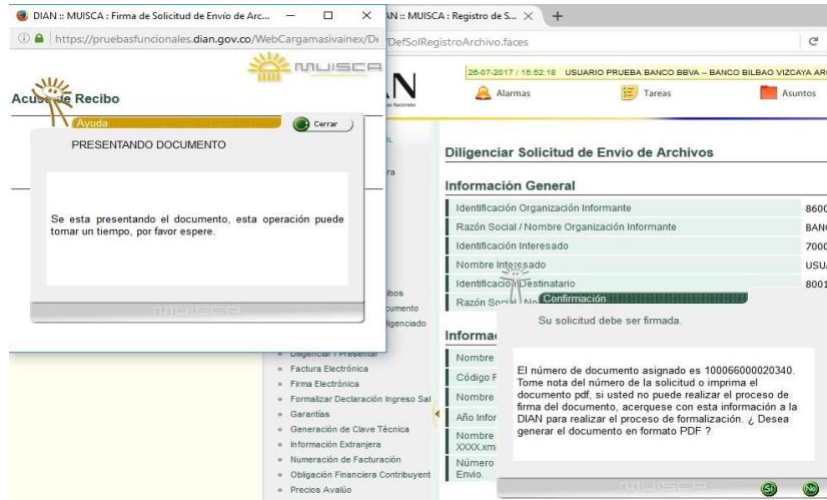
DIAN :: MUISCA : Firma de Solicitud de Envío de Arc...
https://pruebasfuncionales.dian.gov.co/WebCargamasivainex/De
MUISCA
Acuse de Recibo
Ayuda
Cerrar
PRESENTANDO DOCUMENTO
Se esta presentando el documento, esta operación puede tomar un tiempo, por favor espere.
MUISCA

AN :: MUISCA : Registro de S...
DefSolRegistroArchivo.faces
26-07-2017 / 15:52:18 USUARIO PRUEBA BANCO BBVA – BANCO BILBAO VIZCAYA AR
Alarmas
Tareas
Asuntos
Diligenciar Solicitud de Envío de Archivos
Información General
| Identificación Organización Informante | 8600 |
|---|---|
| Razón Social / Nombre Organización Informante | BANC |
| Identificación Interesado | 7000 |
| Nombre Interesado | USUA |
| Identificación Destinatario | 8001 |
| Razón Social / No | |
Confirmación
Su solicitud debe ser firmada.
El número de documento asignado es 100066000020340. Tome nota del número de la solicitud o imprima el documento pdf, si usted no puede realizar el proceso de firma del documento, acerquese con esta información a la DIAN para realizar el proceso de formalización. ¿ Desea generar el documento en formato PDF ?
MUISCA
Si
No
Informa
Nombre
Código F
Nombre
Año Infor
Nombre
XXXX.xm
Número
Envío.
ra
ibos
umento
ligenciado
Diligenciar / Presentar
Factura Electrónica
Firma Electrónica
Formalizar Declaración Ingreso Sal
Garantías
Generación de Clave Técnica
Información Extranjera
Numeración de Facturación
Obligación Financiera Contribuyent
Precios Avalúo
C